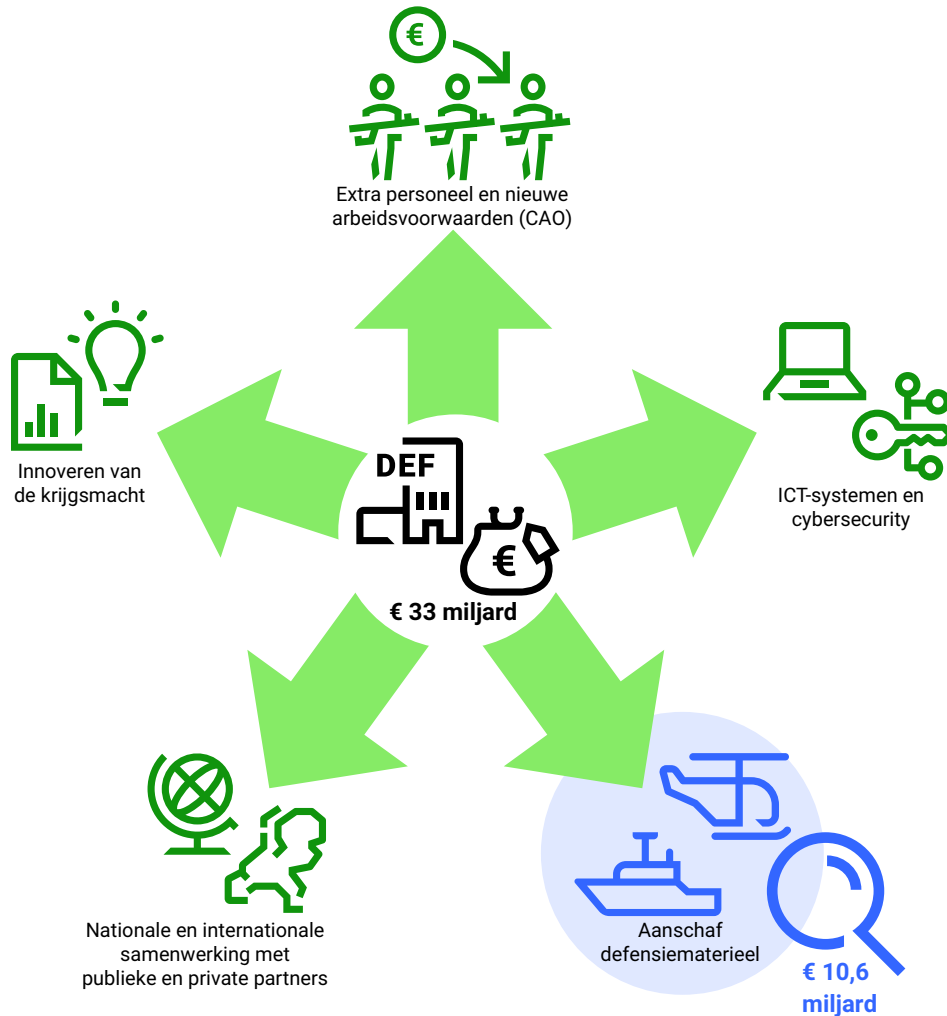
€

Extra personeel en nieuwe arbeidsvoorwaarden (CAO)

Innoveren van de krijgsmacht

ICT-systemen en cybersecurity

DEF

€

€ 33 miljard

Nationale en internationale samenwerking met publieke en private partners

Aanschaf defensiematerieel

€ 10,6 miljard